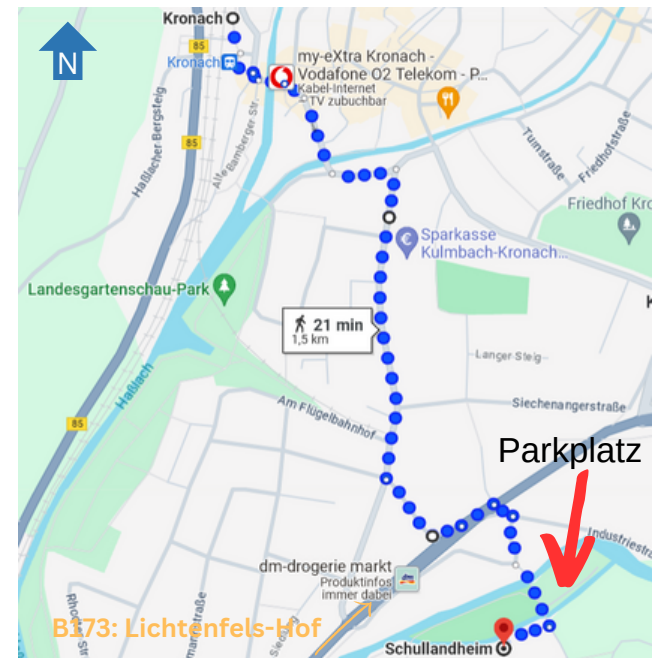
N

Kronach

85

Kronach

my-eXtra Kronach - Vodafone O2 Telekom - P...
Kabel-Internet
TV zubuchbar

Haßlacher Bergsteig

Alte Bamberger Str.

85

Tumstraße

Friedhofstraße

Friedhof Kro

Sparkasse Kulmbach-Kronach

Landesgartenschau-Park

21 min
1,5 km

K

Haßlach

Langer Steig

Siechenangerstraße

Am Flügelbahnhof

85

Parkplatz

Industriestr

dm-drogerie markt
Produktinfos immer dabei

Rho

B173: Lichtenfels-Hof

Schullandheim